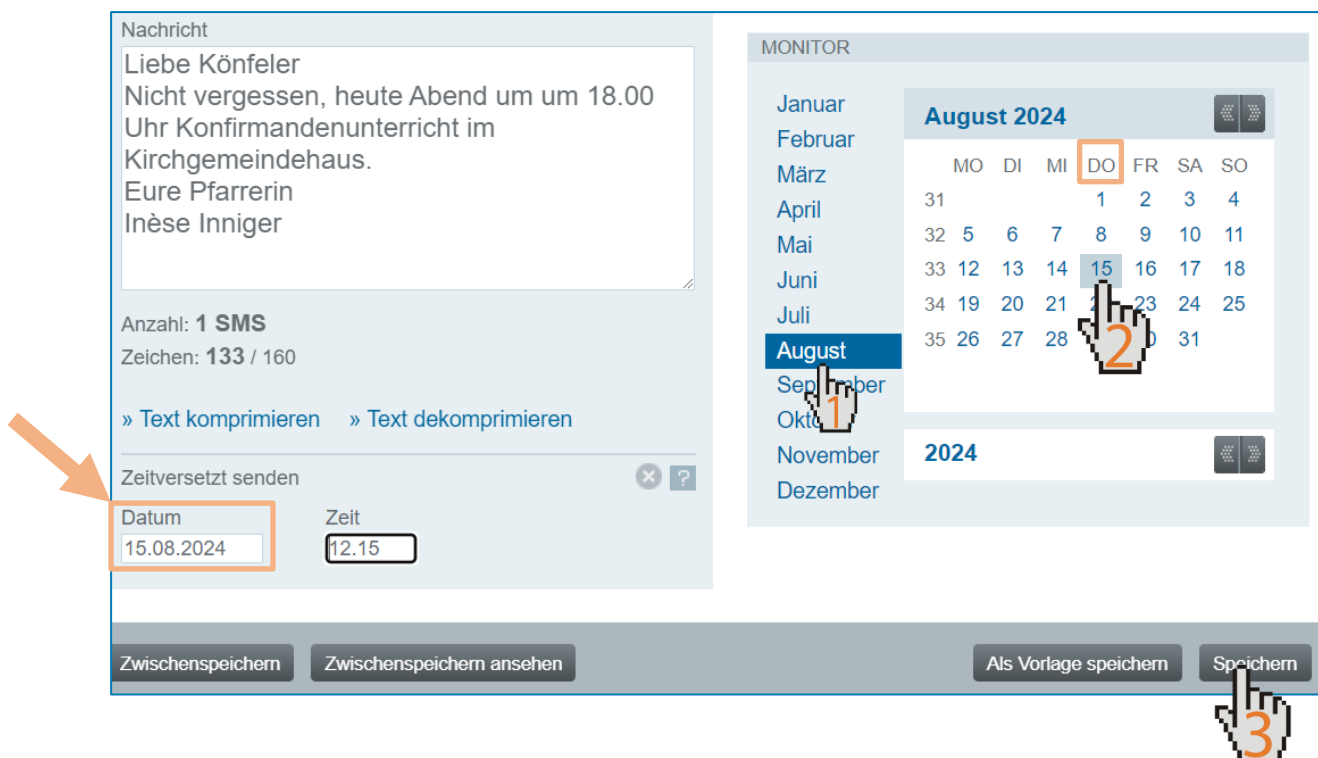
Nachricht

Liebe Könfeler
Nicht vergessen, heute Abend um um 18.00 Uhr Konfirmandenunterricht im Kirchgemeindehaus.
Eure Pfarrerin
Inèse Inniger

Anzahl: **1 SMS**
Zeichen: **133** / 160

» Text komprimieren » Text dekomprimieren

Zeitversetzt senden

Datum
15.08.2024

Zeit
12.15

MONITOR

Januar
Februar
März
April
Mai
Juni
Juli
August
September
Oktober
November
Dezember

August 2024

| | MO | DI | MI | DO | FR | SA | SO |
|---|---|---|---|---|---|---|---|
| 31 | | | | 1 | 2 | 3 | 4 |
| 32 | 5 | 6 | 7 | 8 | 9 | 10 | 11 |
| 33 | 12 | 13 | 14 | 15 | 16 | 17 | 18 |
| 34 | 19 | 20 | 21 | 22 | 23 | 24 | 25 |
| 35 | 26 | 27 | 28 | 29 | 30 | 31 | |

2024

1
2
3

Zwischenspeichern
Zwischenspeichern ansehen
Als Vorlage speichern
Speichern